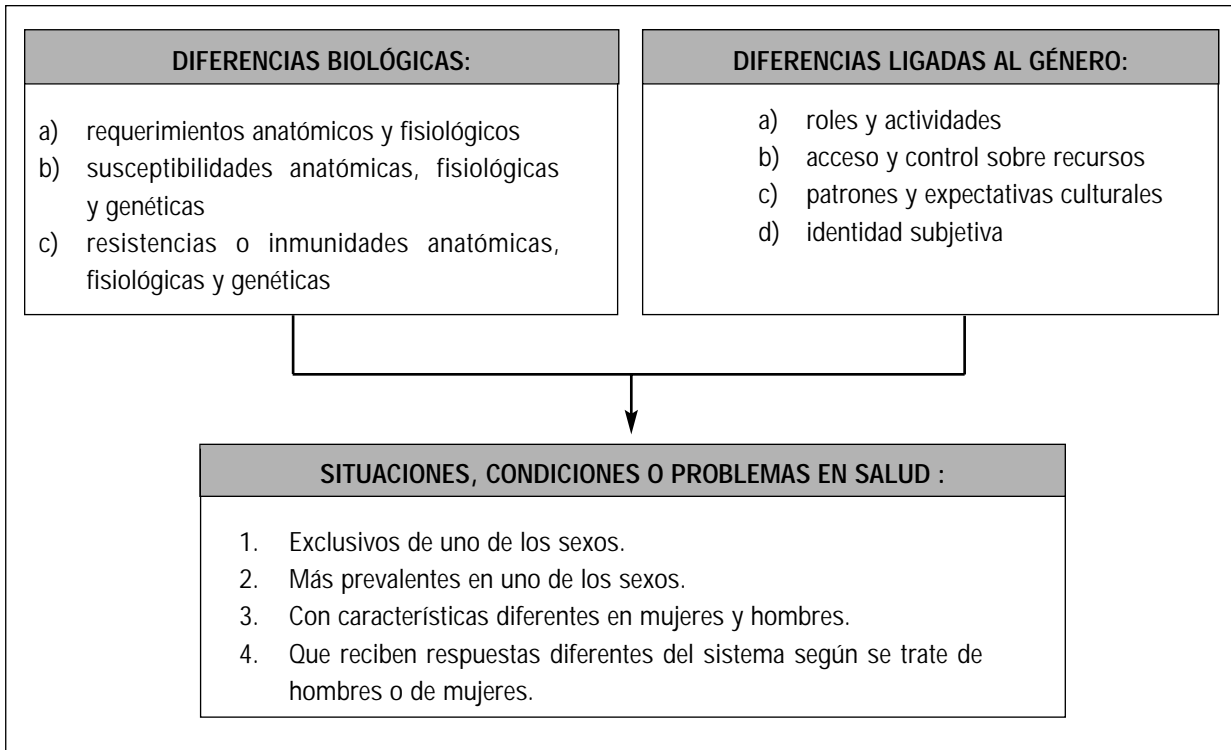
DIFERENCIAS BIOLÓGICAS:

a) requerimientos anatómicos y fisiológicos
b) susceptibilidades anatómicas, fisiológicas y genéticas
c) resistencias o inmunidades anatómicas, fisiológicas y genéticas

DIFERENCIAS LIGADAS AL GÉNERO:

a) roles y actividades
b) acceso y control sobre recursos
c) patrones y expectativas culturales
d) identidad subjetiva

SITUACIONES, CONDICIONES O PROBLEMAS EN SALUD :

1. Exclusivos de uno de los sexos.
2. Más prevalentes en uno de los sexos.
3. Con características diferentes en mujeres y hombres.
4. Que reciben respuestas diferentes del sistema según se trate de hombres o de mujeres.